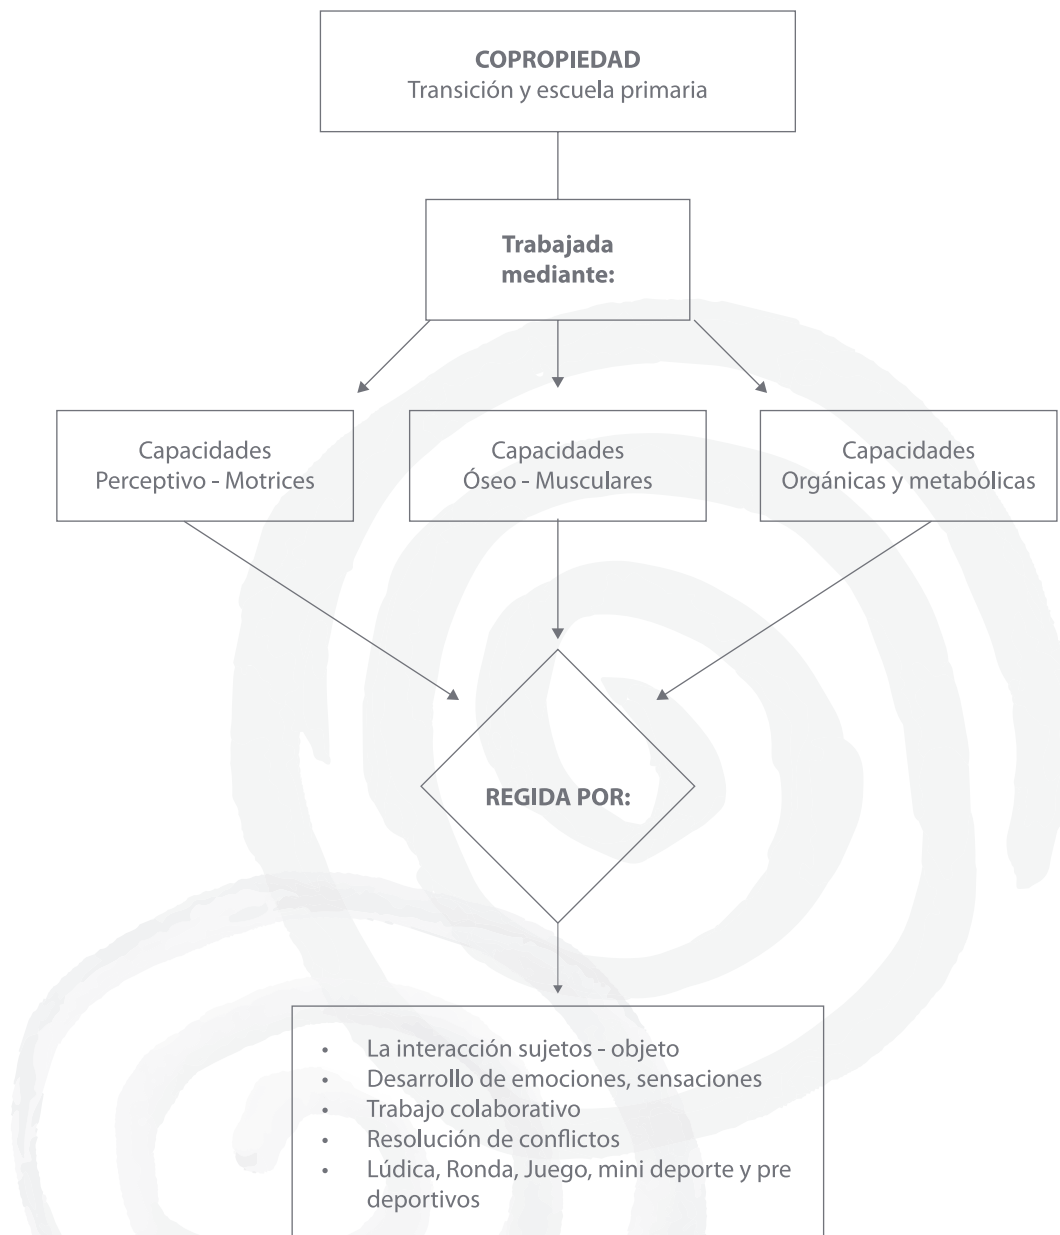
COPROPIEDAD
Transición y escuela primaria

Trabajada mediante:

Capacidades
Perceptivo - Motrices

Capacidades
Óseo - Musculares

Capacidades
Orgánicas y metabólicas

REGIDA POR:

- La interacción sujetos - objeto
- Desarrollo de emociones, sensaciones
- Trabajo colaborativo
- Resolución de conflictos
- Lúdica, Ronda, Juego, mini deporte y pre deportivos